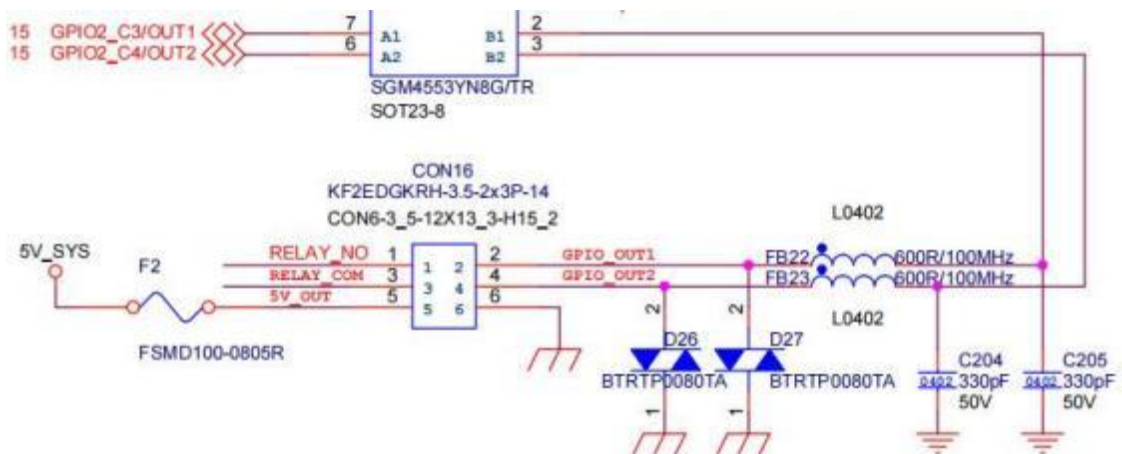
15 GPIO2_C3/OUT1
15 GPIO2_C4/OUT2
7
6
A1
A2
B1
B2
2
3
SGM4553YN8G/TR
SOT23-8

CON16
KF2EDGKRH-3.5-2x3P-14
CON6-3_5-12X13_3-H15_2

L0402

5V_SYS
F2
RELAY_NO
RELAY_COM
5V_OUT
1
3
5
1
3
5
2
4
6
2
4
6
GPIO_OUT1
GPIO_OUT2
FB22
FB23
600R/100MHz
600R/100MHz
L0402
FSMD100-0805R
2
2
D26
D27
BTRTP0080TA
BTRTP0080TA
1
1
C204
0402 330pF
50V
C205
0402 330pF
50V